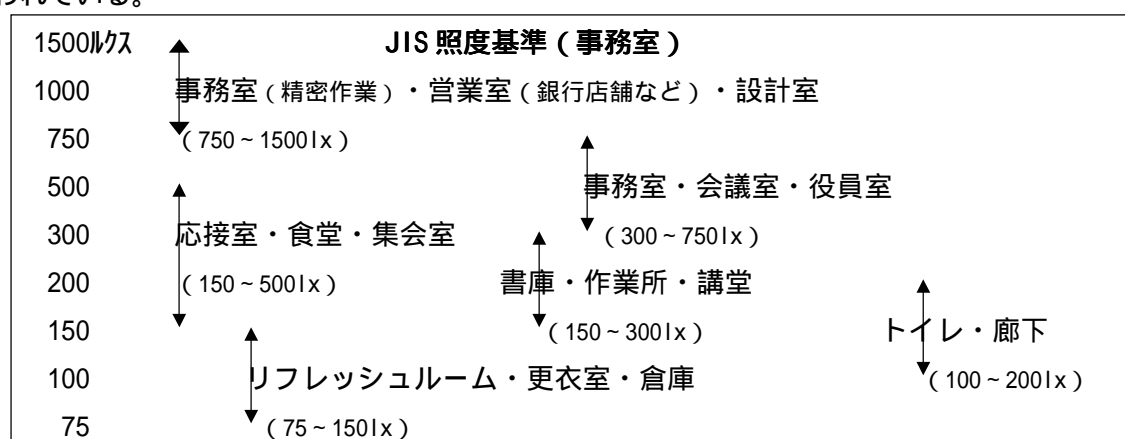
1500ルクス

JIS 照度基準（事務室）

1000

事務室（精密作業）・営業室（銀行店舗など）・設計室

750

（750～1500lx）

500

事務室・会議室・役員室

300

応接室・食堂・集会室

（300～750lx）

200

（150～500lx）

書庫・作業所・講堂

150

（150～300lx）

トイレ・廊下

100

リフレッシュルーム・更衣室・倉庫

（100～200lx）

75

（75～150lx）